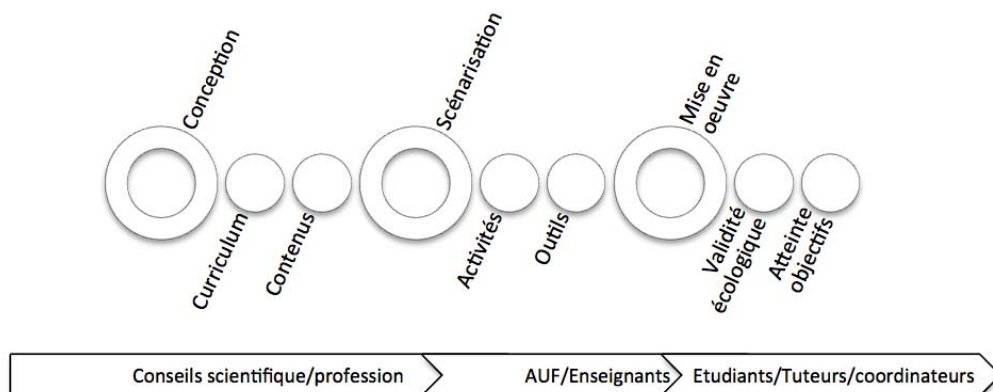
Conception

Curriculum

Contenus

Scénarisation

Activités

Outils

Mise en oeuvre

Validité écologique

Atteinte objectifs

Conseils scientifique/profession

AUF/Enseignants

Etudiants/Tuteurs/coordinateurs